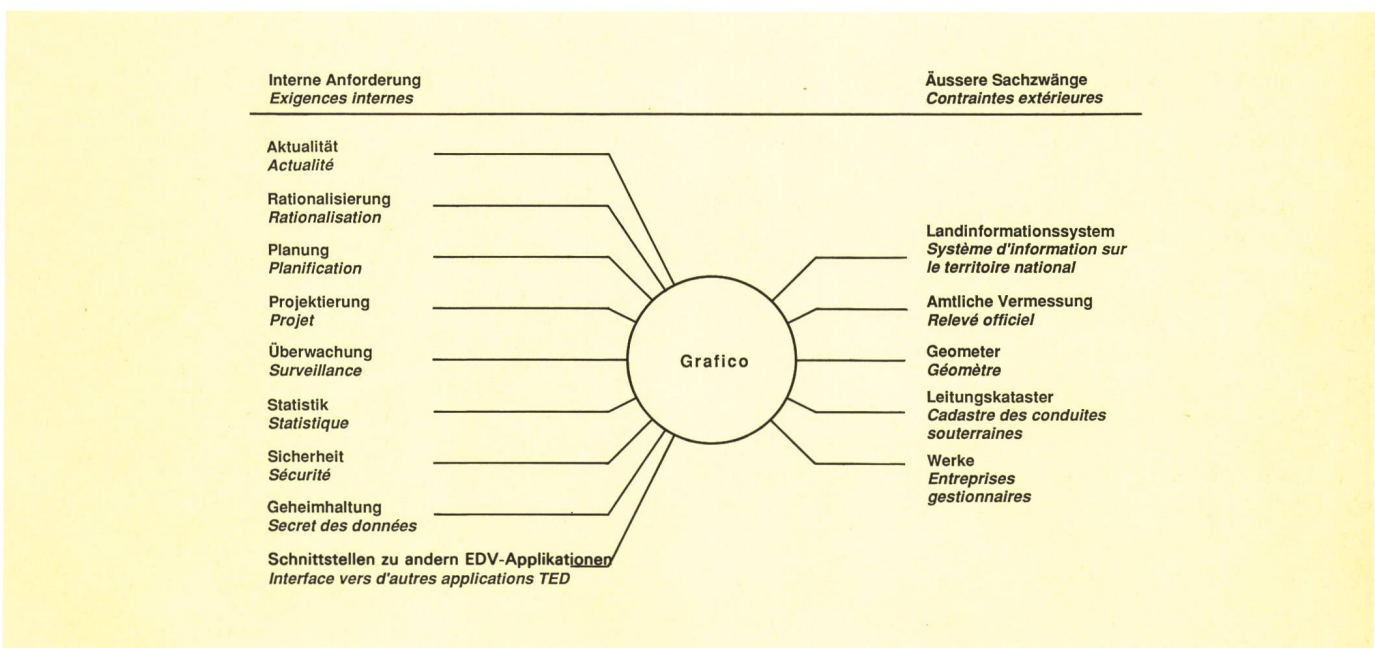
Interne Anforderung
Exigences internes

Äussere Sachzwänge
Contraintes extérieures

Aktualität
Actualité

Rationalisierung
Rationalisation

Planung
Planification

Projektierung
Projet

Überwachung
Surveillance

Statistik
Statistique

Sicherheit
Sécurité

Geheimhaltung
Secret des données

Schnittstellen zu andern EDV-Applikationen
Interface vers d'autres applications TED

Grafico

Landinformationssystem
Système d'information sur le territoire national

Amtliche Vermessung
Relevé officiel

Geometer
Géomètre

Leitungskataster
Cadastre des conduites souterraines

Werke
Entreprises gestionnaires